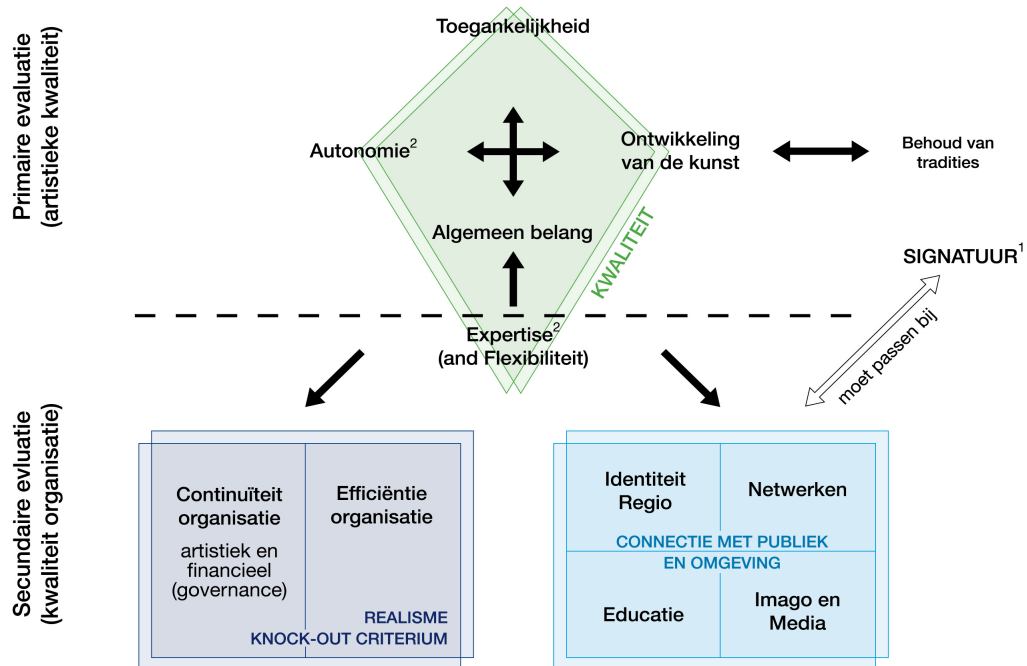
Primaire evaluatie
(artistieke kwaliteit)

Toegankelijkheid

Autonomie$^2$

Ontwikkeling van de kunst

Behoud van tradities

Algemeen belang

KWALITEIT

SIGNATUUR$^1$

Expertise$^2$
(and Flexibiliteit)

moet passen bij

Secundaire evluatie
(kwaliteit organisatie)

Continuïteit organisatie

artistiek en financieel (governance)

Efficiëntie organisatie

REALISME
KNOCK-OUT CRITERIUM

Identiteit Regio

Netwerken

CONNECTIE MET PUBLIEK EN OMGEVING

Educatie

Imago en Media